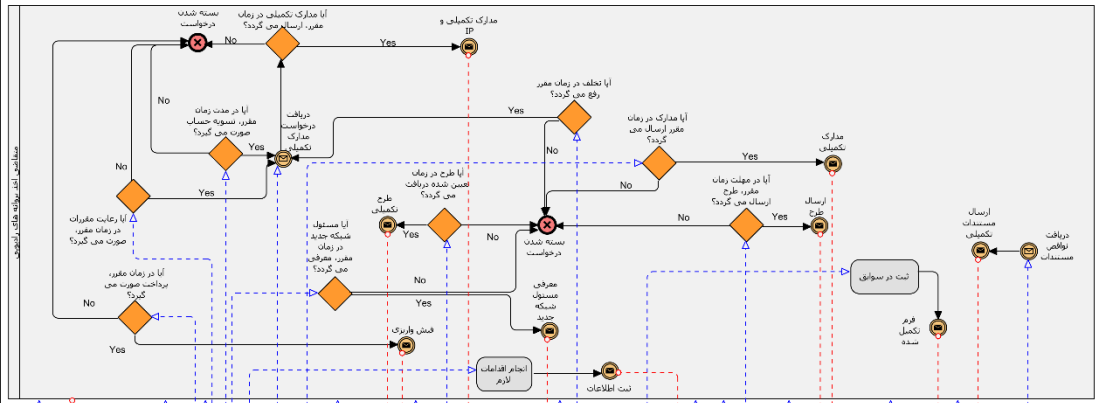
معاونت اخذ پروانه های رادیویی

بسته شدن درخواست

آیا مدارک تکمیلی در زمان مقرر، ارسال می گردد؟

No

Yes

مدارک تکمیلی و IP

آیا تخلف در زمان مقرر رفع می گردد؟

Yes

No

آیا در مدت زمان مقرر، تسویه حساب صورت می گیرد؟

Yes

دریافت درخواست مدارک تکمیلی

آیا مدارک در زمان مقرر ارسال می گردد؟

Yes

مدارک تکمیلی

No

No

No

Yes

آیا رعایت مقررات در زمان مقرر، صورت می گیرد؟

آیا طرح در زمان تعیین شده دریافت می گردد؟

طرح تکمیلی

Yes

No

بسته شدن درخواست

No

آیا در مهلت زمان مقرر، طرح ارسال می گردد؟

Yes

ارسال طرح

ارسال مستندات تکمیلی

دریافت نواقص مستندات

آیا مسئول شبکه جدید در زمان مقرر، معرفی می گردد؟

No

Yes

ثبت در سوابق

آیا در زمان مقرر، پرداخت صورت می گیرد؟

No

Yes

معرفی مسئول شبکه جدید

فیش واریزی

فرم تکمیل شده

انجام اقدامات لازم

ثبت اطلاعات